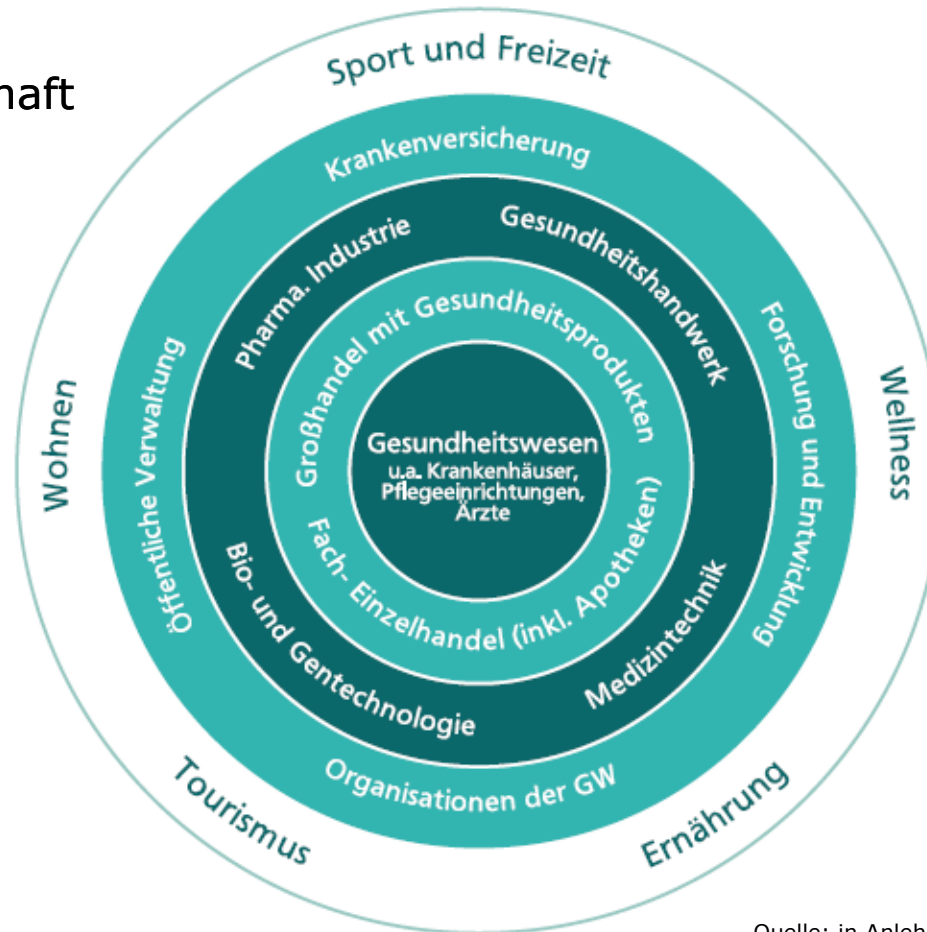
haft

Sport und Freizeit

Krankenversicherung

Pharma. Industrie

Gesundheitshandwerk

Großhandel mit Gesundheitsprodukten

Gesundheitswesen
u.a. Krankenhäuser, Pflegeeinrichtungen, Ärzte

Fach- Einzelhandel (inkl. Apotheken)

Bio- und Gentechnologie

Medizintechnik

Öffentliche Verwaltung

Forschung und Entwicklung

Organisationen der GW

Wohnen

Wellness

Tourismus

Ernährung

Quelle: in Anleh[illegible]